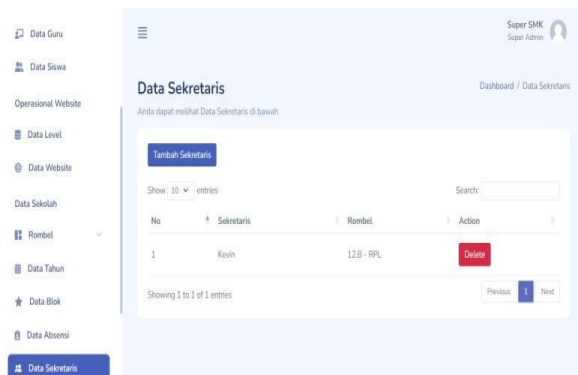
Data Guru
Data Siswa
Operasional Website
Data Level
Data Website
Data Sekolah
Rombel
Data Tahun
Data Blok
Data Absensi
Data Sekretaris

Super SMK
Super Admin

Data Sekretaris
Anda dapat melihat Data Sekretaris di bawah

Dashboard / Data Sekretaris

Tambah Sekretaris

Show 10 entries

Search:

| No | Sekretaris | Rombel | Action |
|---|---|---|---|
| 1 | Kevin | 12.B - RPL | Delete |

Showing 1 to 1 of 1 entries

Previous 1 Next